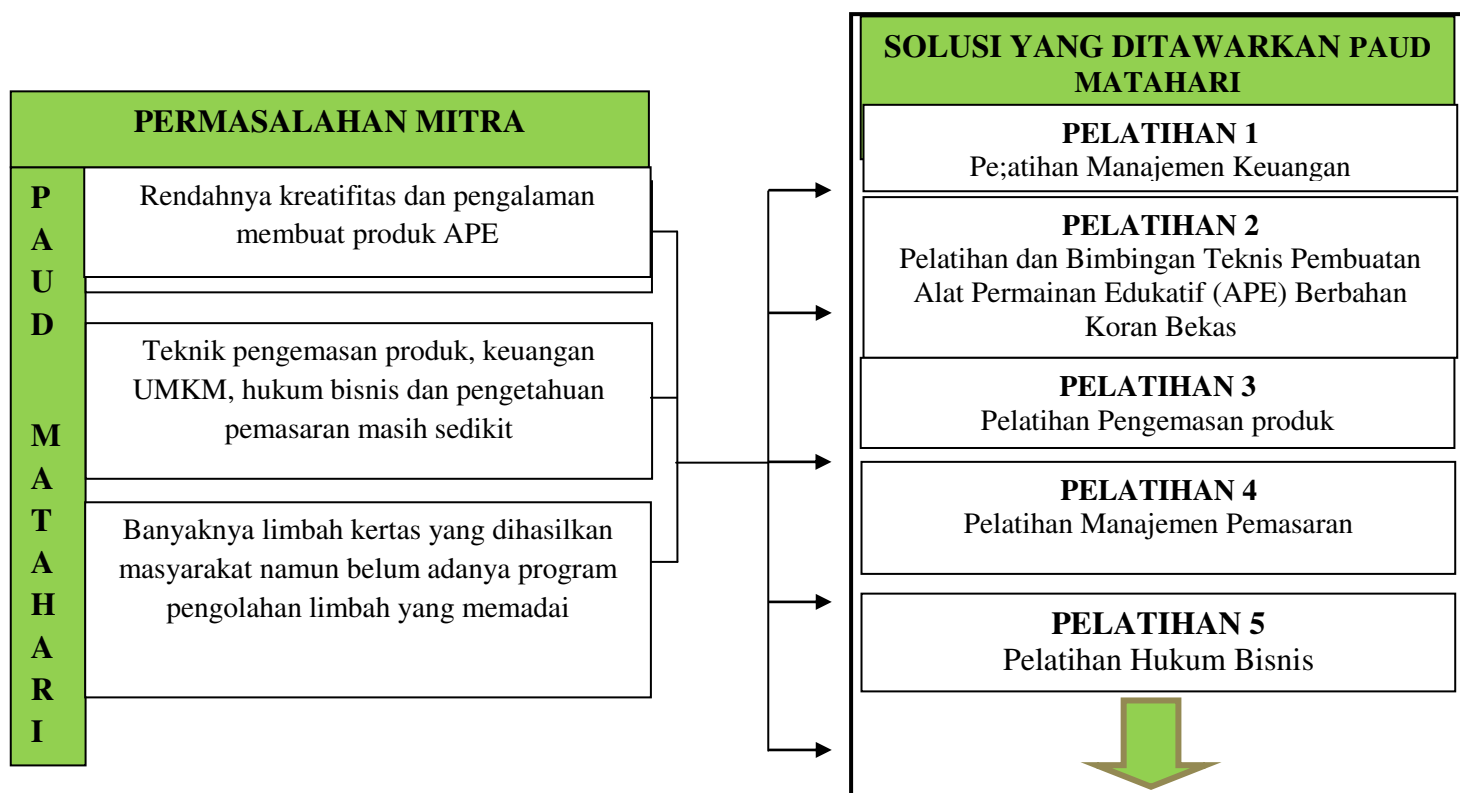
PERMASALAHAN MITRA

PAUD MATAHARI

Rendahnya kreatifitas dan pengalaman membuat produk APE

Teknik pengemasan produk, keuangan UMKM, hukum bisnis dan pengetahuan pemasaran masih sedikit

Banyaknya limbah kertas yang dihasilkan masyarakat namun belum adanya program pengolahan limbah yang memadai

SOLUSI YANG DITAWARKAN PAUD MATAHARI

PELATIHAN 1
Pe;atihan Manajemen Keuangan

PELATIHAN 2
Pelatihan dan Bimbingan Teknis Pembuatan Alat Permainan Edukatif (APE) Berbahan Koran Bekas

PELATIHAN 3
Pelatihan Pengemasan produk

PELATIHAN 4
Pelatihan Manajemen Pemasaran

PELATIHAN 5
Pelatihan Hukum Bisnis